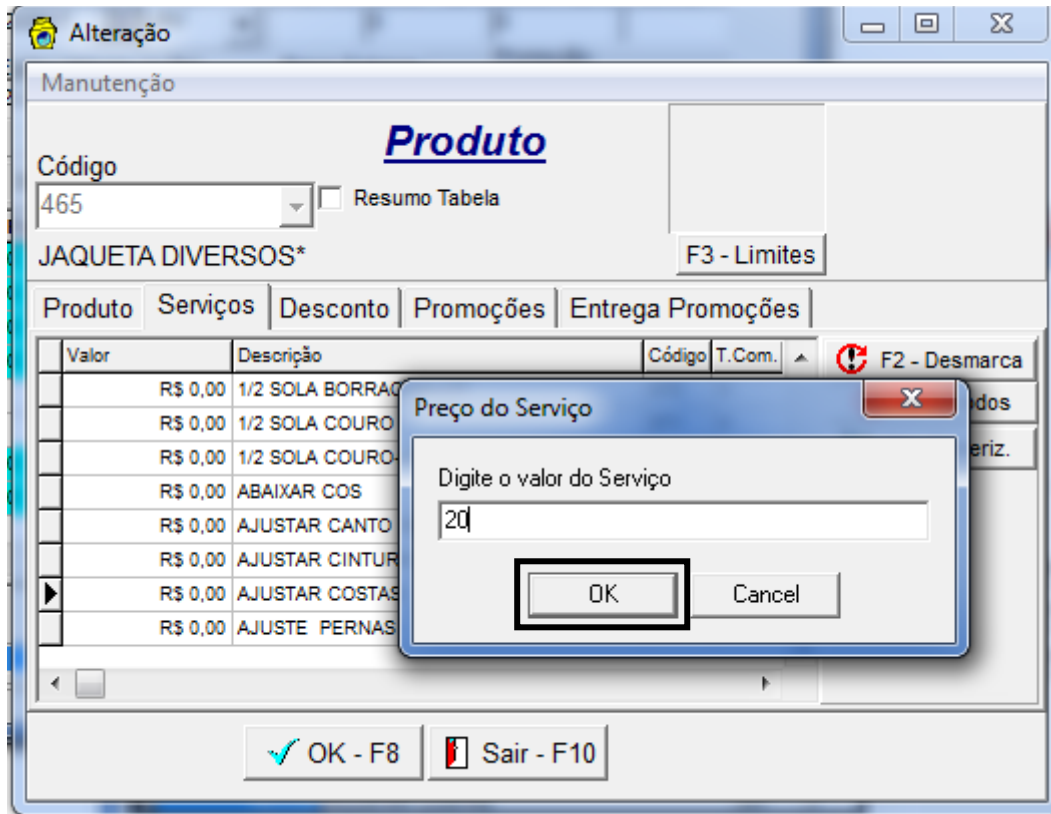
Alteração

Manutenção

Produto

Código
465
Resumo Tabela

JAQUETA DIVERSOS*

F3 - Limites

Produto | Serviços | Desconto | Promoções | Entrega Promoções

| Valor | Descrição | Código | T.Com. |
|---|---|---|---|
| R$ 0,00 | 1/2 SOLA BORRA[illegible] | | |
| R$ 0,00 | 1/2 SOLA COURO | | |
| R$ 0,00 | 1/2 SOLA COURO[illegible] | | |
| R$ 0,00 | ABAIXAR COS | | |
| R$ 0,00 | AJUSTAR CANTO | | |
| R$ 0,00 | AJUSTAR CINTUR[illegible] | | |
| R$ 0,00 | AJUSTAR COSTAS | | |
| R$ 0,00 | AJUSTE PERNAS | | |

F2 - Desmarca
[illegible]odos
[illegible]eriz.

Preço do Serviço

Digite o valor do Serviço
20

OK
Cancel

OK - F8
Sair - F10